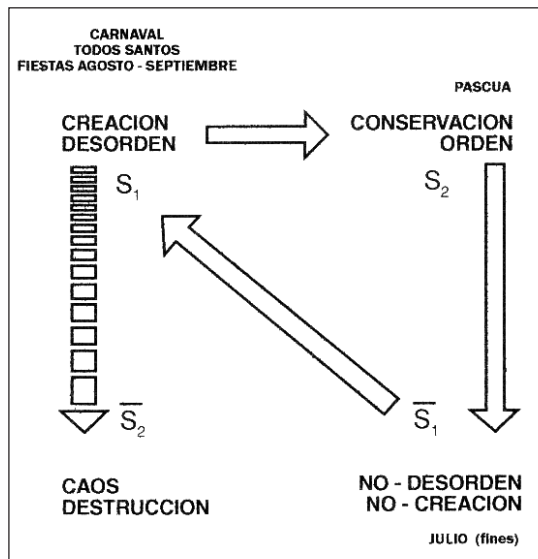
CARNAVAL
TODOS SANTOS
FIESTAS AGOSTO - SEPTIEMBRE

PASCUA

CREACION
DESORDEN

CONSERVACION
ORDEN

$S_1$

$S_2$

$\overline{S_2}$

$\overline{S_1}$

CAOS
DESTRUCCION

NO - DESORDEN
NO - CREACION

JULIO (fines)